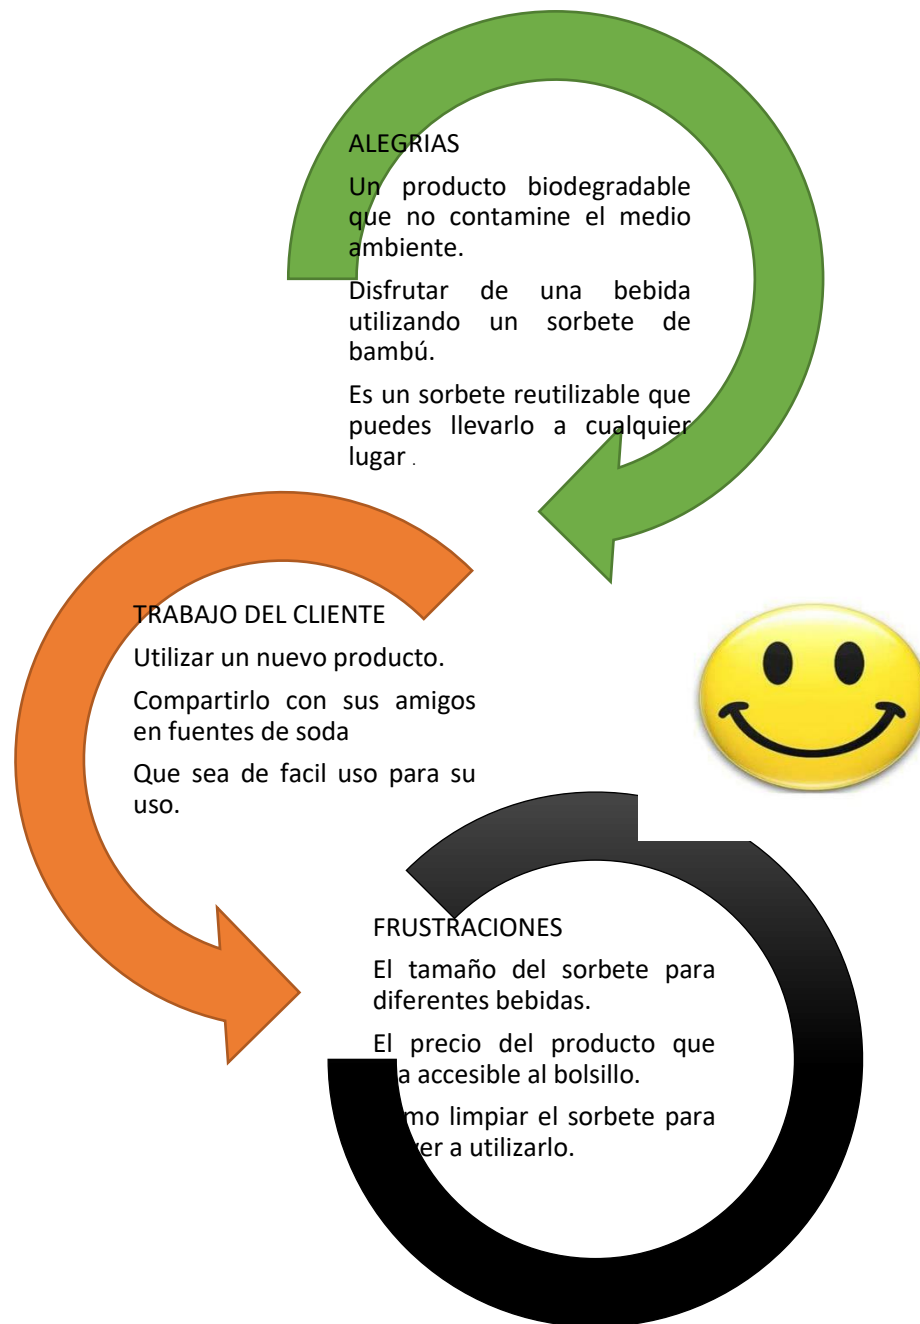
ALEGRIAS

Un producto biodegradable que no contamine el medio ambiente.

Disfrutar de una bebida utilizando un sorbete de bambú.

Es un sorbete reutilizable que puedes llevarlo a cualquier lugar .

TRABAJO DEL CLIENTE

Utilizar un nuevo producto.

Compartirlo con sus amigos en fuentes de soda

Que sea de facil uso para su uso.

FRUSTRACIONES

El tamaño del sorbete para diferentes bebidas.

El precio del producto que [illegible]a accesible al bolsillo.

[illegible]mo limpiar el sorbete para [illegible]er a utilizarlo.